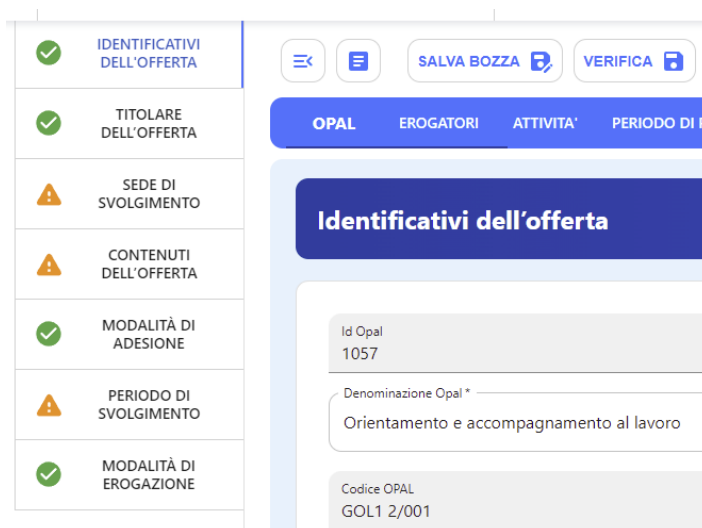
IDENTIFICATIVI DELL'OFFERTA

TITOLARE DELL'OFFERTA

SEDE DI SVOLGIMENTO

CONTENUTI DELL'OFFERTA

MODALITÀ DI ADESIONE

PERIODO DI SVOLGIMENTO

MODALITÀ DI EROGAZIONE

SALVA BOZZA

VERIFICA

OPAL

EROGATORI

ATTIVITA'

PERIODO DI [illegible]

Identificativi dell'offerta

Id Opal
1057

Denominazione Opal *
Orientamento e accompagnamento al lavoro

Codice OPAL
GOL1 2/001